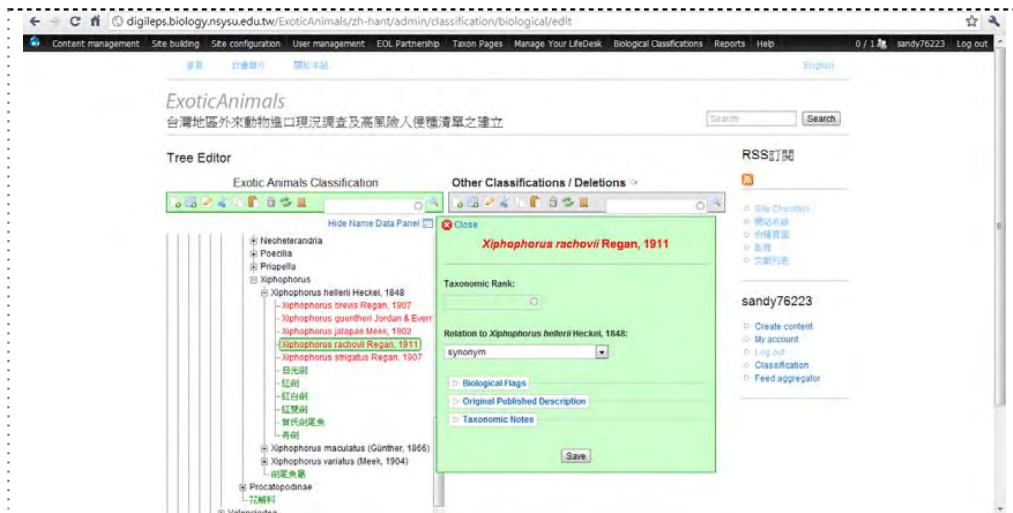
digileps.biology.nsysu.edu.tw/ExoticAnimals/zh-hant/admin/classification/biological/edit

Content management | Site building | Site configuration | User management | EOL Partnership | Taxon Pages | Manage Your LifeDesk | Biological Classifications | Reports | Help | 0 / 1 | sandy76223 | Log out

首頁 | 計畫簡介 | 關於本站 | English

ExoticAnimals
台灣地區外來動物進口現況調查及高風險入侵種清單之建立

Search

Tree Editor

Exotic Animals Classification

Hide Name Data Panel

Neoheterandria
Poecilia
Priapella
Xiphophorus
Xiphophorus hellerii Heckel, 1848
Xiphophorus brevis Regan, 1907
Xiphophorus guentheri Jordan & Everr
Xiphophorus jalapae Meek, 1902
Xiphophorus rachovii Regan, 1911
Xiphophorus strigatus Regan, 1907
日光劍
紅劍
紅白劍
紅雙劍
賀氏劍尾魚
青劍
Xiphophorus maculatus (Günther, 1866)
Xiphophorus variatus (Meek, 1904)
劍尾魚屬
Procatopodinae
花鱂科
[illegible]

Other Classifications / Deletions

Close

Xiphophorus rachovii Regan, 1911

Taxonomic Rank:

Relation to Xiphophorus hellerii Heckel, 1848:

synonym

Biological Flags
Original Published Description
Taxonomic Notes

Save

RSS訂閱

Site Checklist
網站統計
合格首頁
影像
文獻列表

sandy76223

Create content
My account
Log out
Classification
Feed aggregator